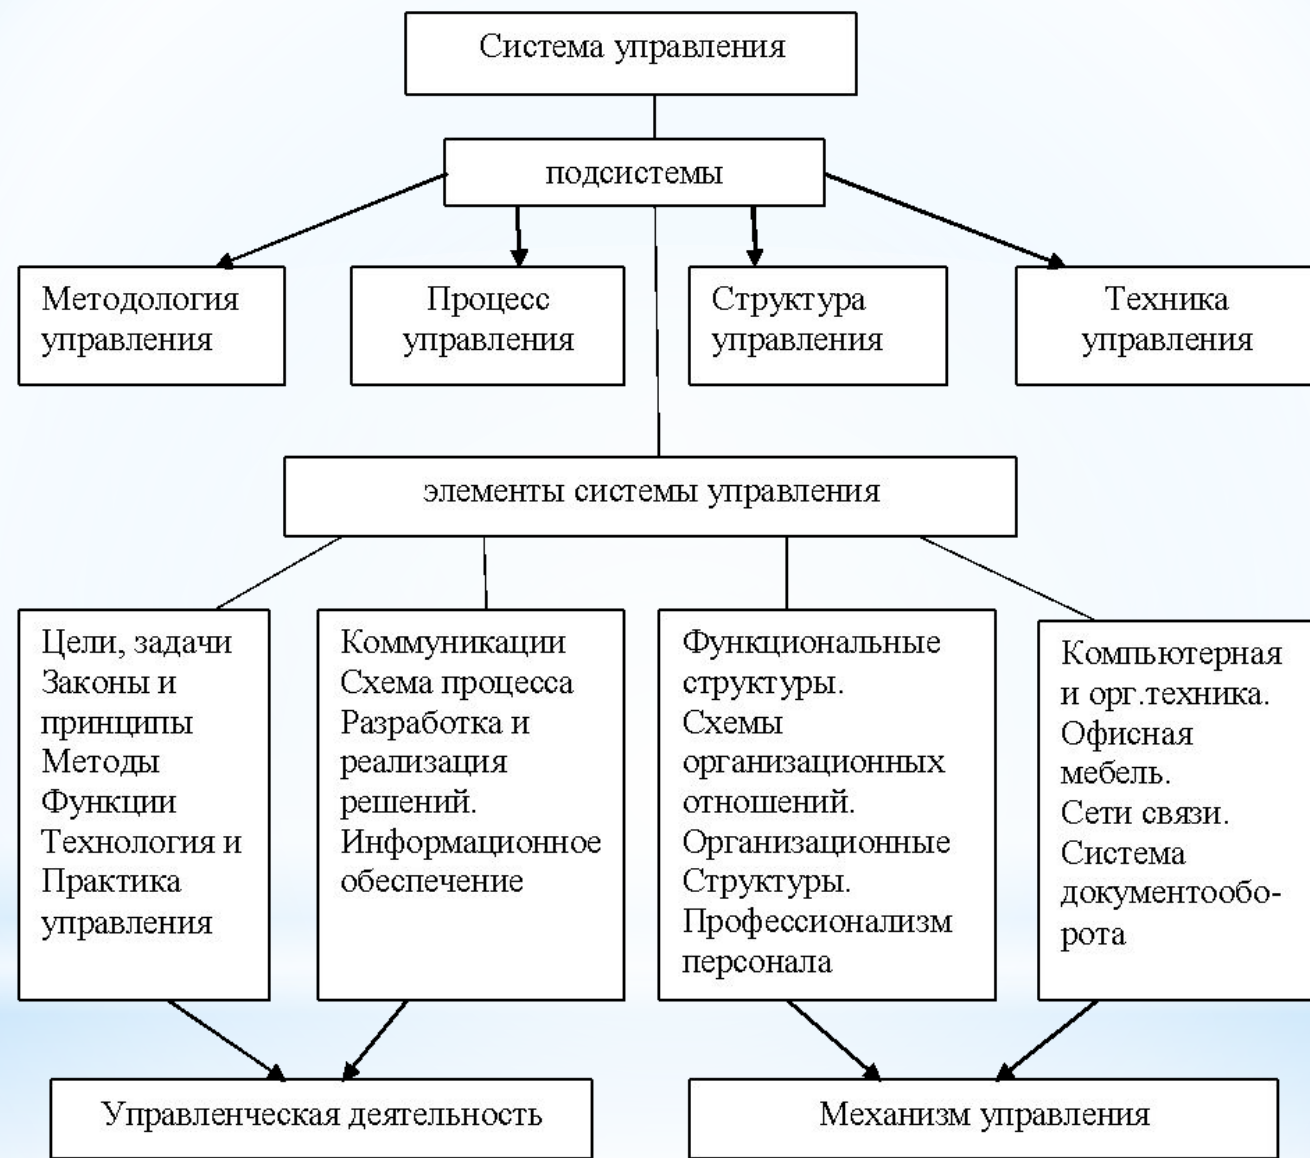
Система управления

подсистемы

Методология управления

Процесс управления

Структура управления

Техника управления

элементы системы управления

Цели, задачи
Законы и принципы
Методы
Функции
Технология и Практика управления

Коммуникации
Схема процесса
Разработка и реализация решений.
Информационное обеспечение

Функциональные структуры.
Схемы организационных отношений.
Организационные Структуры.
Профессионализм персонала

Компьютерная и орг.техника.
Офисная мебель.
Сети связи.
Система документооборота

Управленческая деятельность

Механизм управления